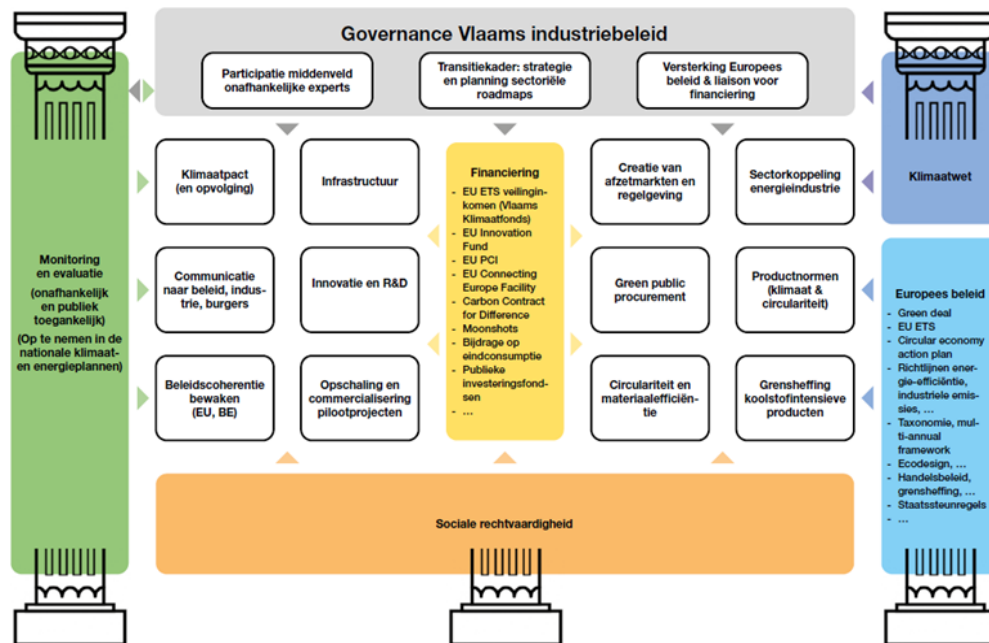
Governance Vlaams industriebeleid

Participatie middenveld onafhankelijke experts

Transitiekader: strategie en planning sectoriële roadmaps

Versterking Europees beleid & liaison voor financiering

Monitoring en evaluatie (onafhankelijk en publiek toegankelijk) (Op te nemen in de nationale klimaat- en energieplannen)

Klimaatpact (en opvolging)

Infrastructuur

Financiering
- EU ETS veilinginkomen (Vlaams Klimaatfonds)
- EU Innovation Fund
- EU PCI
- EU Connecting Europe Facility
- Carbon Contract for Difference
- Moonshots
- Bijdrage op eindconsumptie
- Publieke investeringsfondsen
- ...

Creatie van afzetmarkten en regelgeving

Sectorkoppeling energieindustrie

Klimaatwet

Communicatie naar beleid, industrie, burgers

Innovatie en R&D

Green public procurement

Productnormen (klimaat & circulariteit)

Europees beleid
- Green deal
- EU ETS
- Circular economy action plan
- Richtlijnen energie-efficiëntie, industriele emisies, ...
- Taxonomie, multi-annual framework
- Ecodesign, ...
- Handelsbeleid, grensheffing, ...
- Staatssteunregels
- ...

Beleidscoherentie bewaken (EU, BE)

Opschaling en commercialisering pilootprojecten

Circulariteit en materiaalefficiëntie

Grensheffing koolstofintensieve producten

Sociale rechtvaardigheid